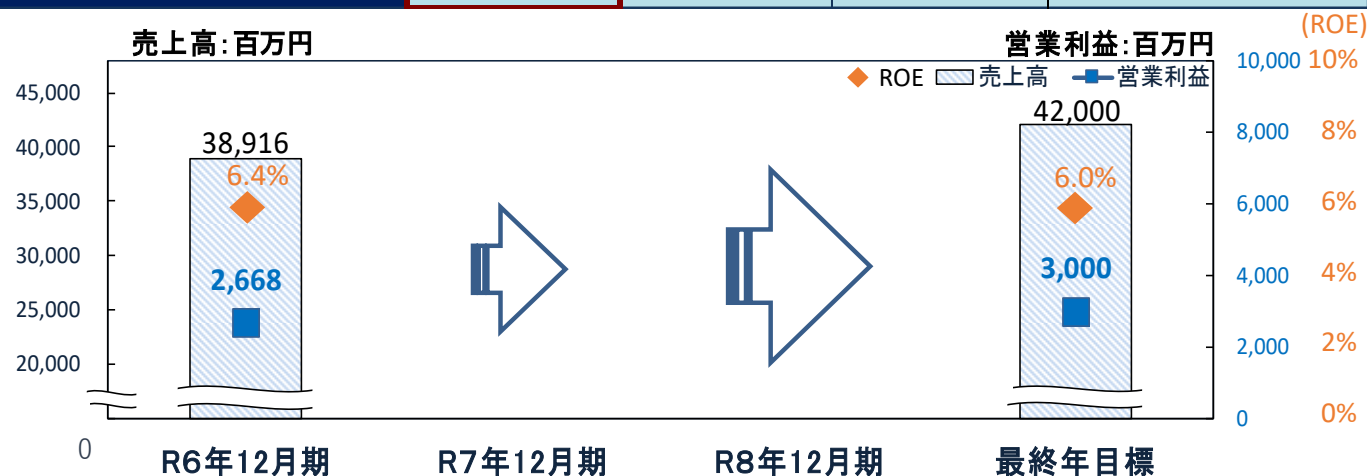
売上高:百万円

営業利益:百万円

(ROE)

ROE 売上高 営業利益

45,000
40,000
35,000
30,000
25,000
20,000
0

10,000
8,000
6,000
4,000
2,000
0

10%
8%
6%
4%
2%
0%

38,916
6.4%
2,668

42,000
6.0%
3,000

R6年12月期
R7年12月期
R8年12月期
最終年目標